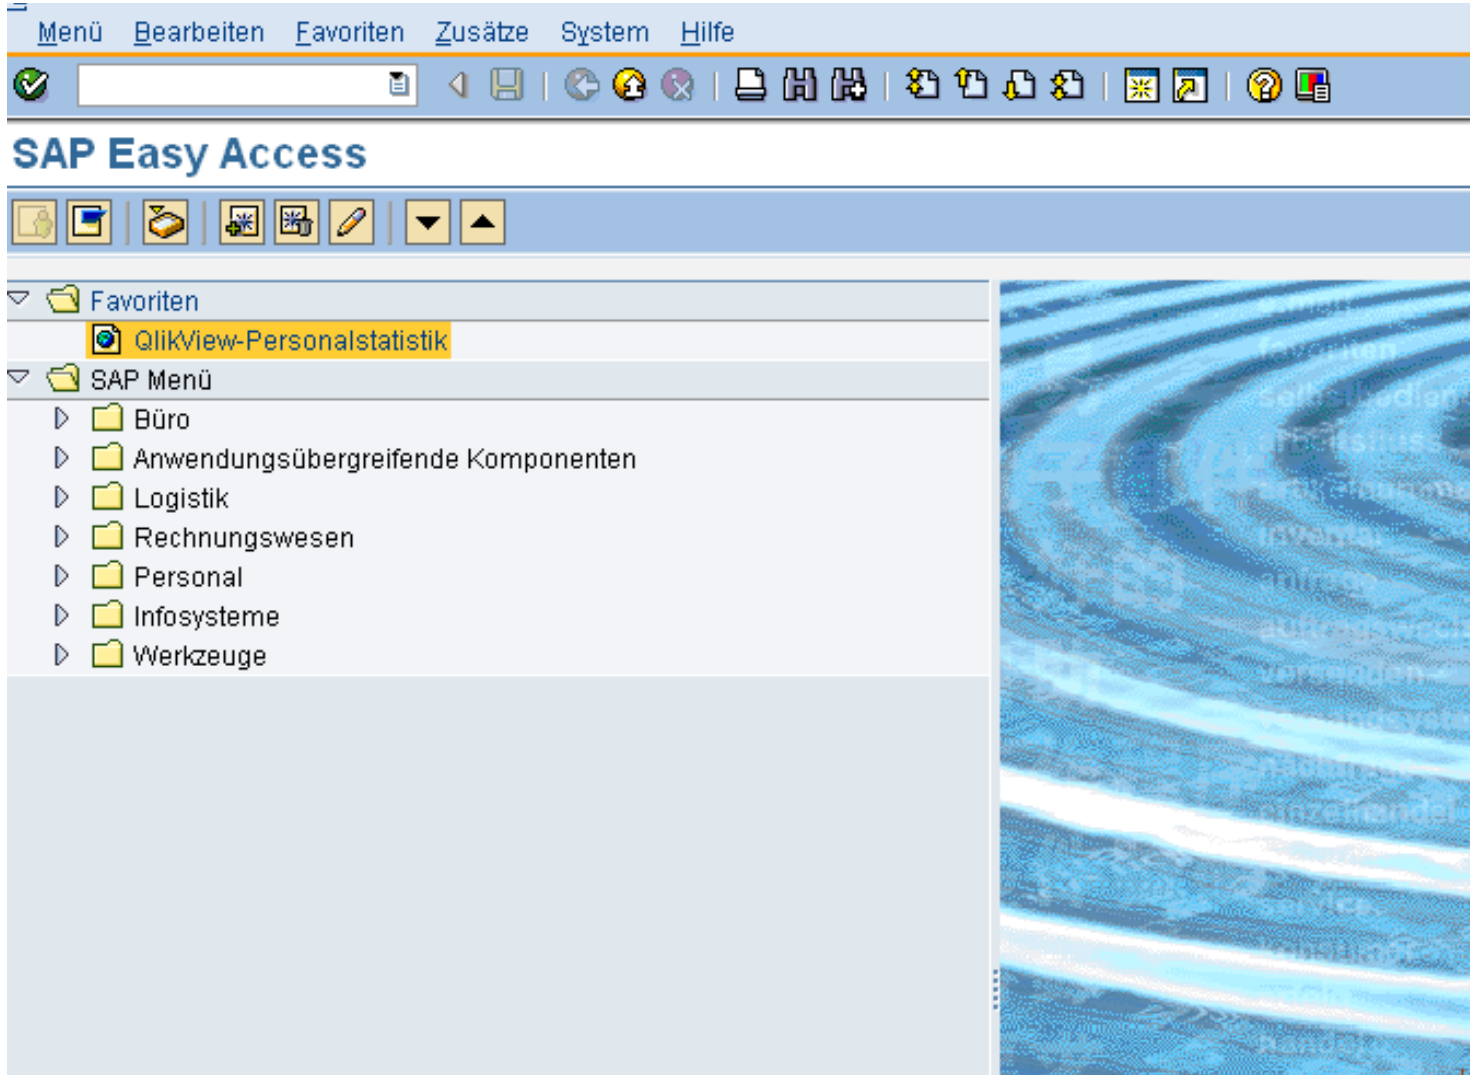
Menü Bearbeiten Favoriten Zusätze System Hilfe

SAP Easy Access

Favoriten
QlikView-Personalstatistik
SAP Menü
Büro
Anwendungsübergreifende Komponenten
Logistik
Rechnungswesen
Personal
Infosysteme
Werkzeuge